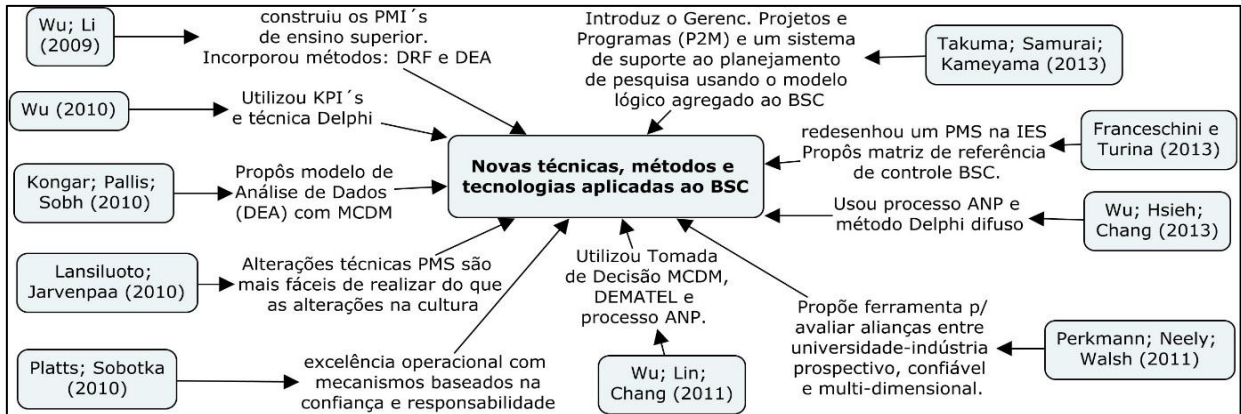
Wu; Li (2009)

construiu os PMI´s de ensino superior. Incorporou métodos: DRF e DEA

Introduz o Gerenc. Projetos e Programas (P2M) e um sistema de suporte ao planejamento de pesquisa usando o modelo lógico agregado ao BSC

Takuma; Samurai; Kameyama (2013)

Wu (2010)

Utilizou KPI´s e técnica Delphi

redesenhou um PMS na IES Propôs matriz de referência de controle BSC.

Franceschini e Turina (2013)

Kongar; Pallis; Sobh (2010)

Propôs modelo de Análise de Dados (DEA) com MCDM

Novas técnicas, métodos e tecnologias aplicadas ao BSC

Usou processo ANP e método Delphi difuso

Wu; Hsieh; Chang (2013)

Lansiluoto; Jarvenpaa (2010)

Alterações técnicas PMS são mais fáceis de realizar do que as alterações na cultura

Utilizou Tomada de Decisão MCDM, DEMATEL e processo ANP.

Propõe ferramenta p/ avaliar alianças entre universidade-indústria prospectivo, confiável e multi-dimensional.

Perkmann; Neely; Walsh (2011)

Platts; Sobotka (2010)

excelência operacional com mecanismos baseados na confiança e responsabilidade

Wu; Lin; Chang (2011)